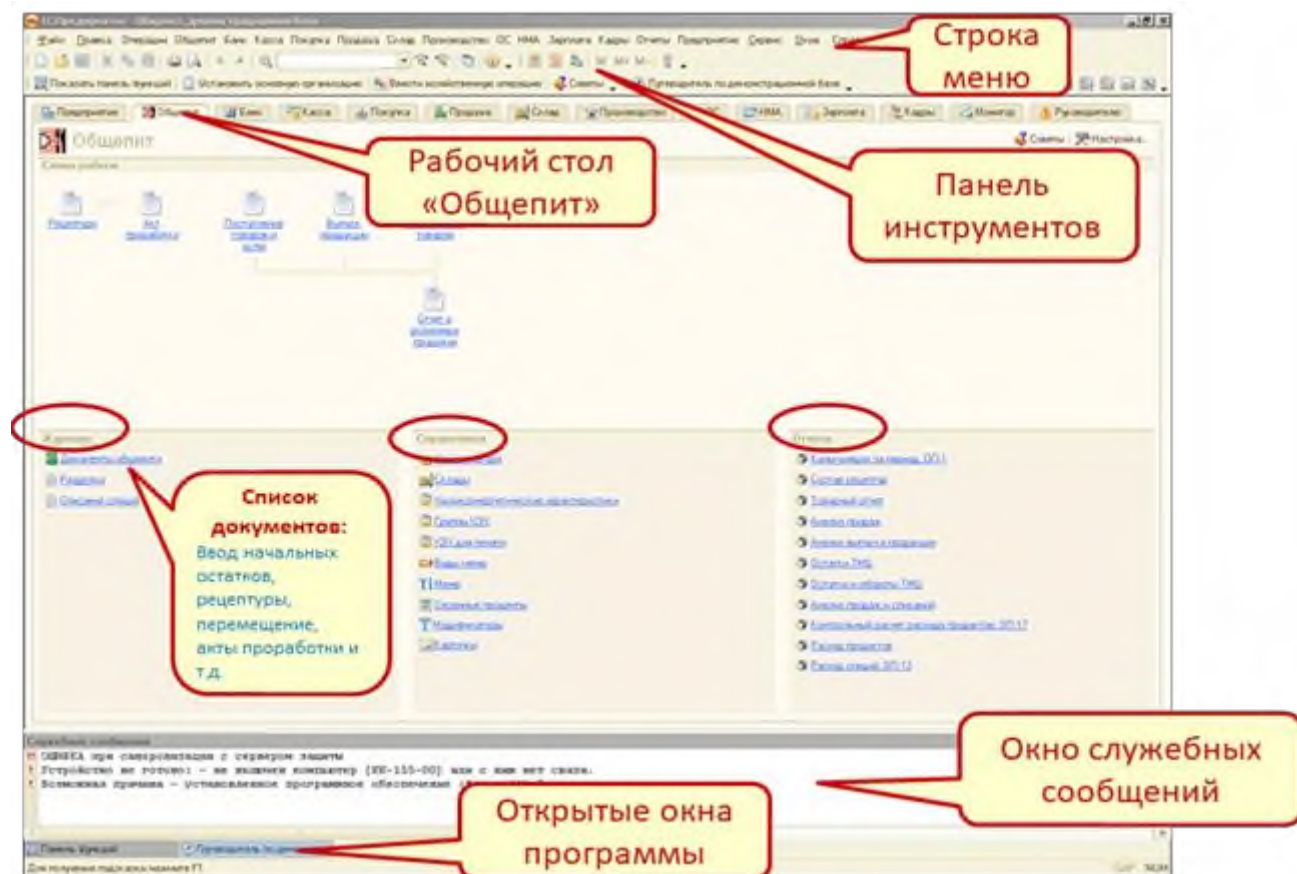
Строка меню

Рабочий стол «Общепит»

Панель инструментов

Файл Правка Операции Общепит Банк Касса Покупка Продажа Склад Производство ОС НМА Зарплата Кадры Отчеты Предприятие Сервис Окна Справка

Предприятие Общепит Банк Касса Покупка Продажа Склад Производство ОС НМА Зарплата Кадры Монитор Руководителю

Общепит

Советы Настройка...

Схема работы

Рецептуры

Акт проработки

Журналы

Документы общепита

Справочники

Склады

Меню

Отчеты

Состав рецептуры

Товарный отчет

Анализ продаж

Остатки ТМЦ

Расход продуктов

Список документов:
Ввод начальных остатков, рецептуры, перемещение, акты проработки и т.д.

Служебные сообщения

ОШИБКА при синхронизации с сервером защиты

Устройство не готово: - не включен компьютер [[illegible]] или с ним нет связи.

Возможная причина - установленное программное обеспечение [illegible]

Окно служебных сообщений

Открытые окна программы

Панель функций

Для получения подсказки нажмите F1